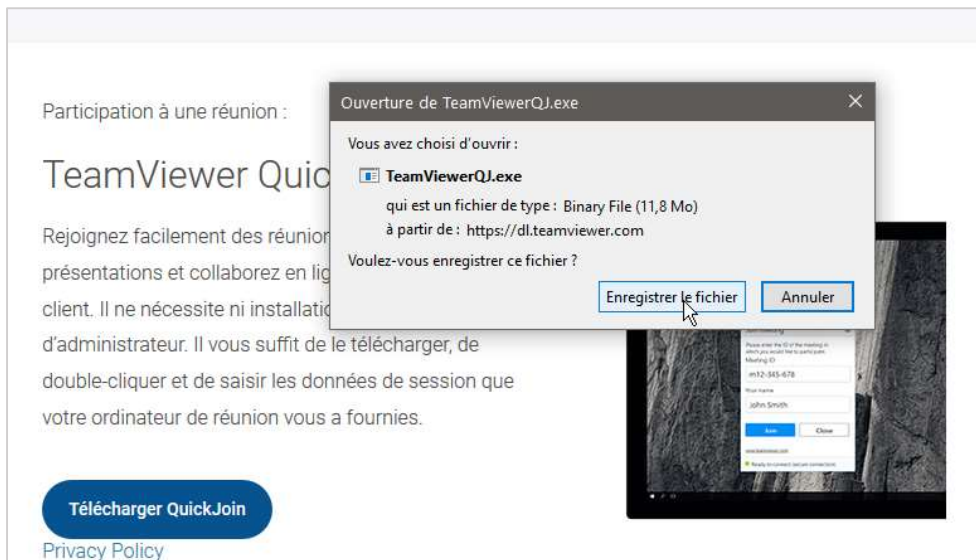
Participation à une réunion :

TeamViewer Quic

Rejoignez facilement des réunion présentations et collaborez en lig client. Il ne nécessite ni installatio d'administrateur. Il vous suffit de le télécharger, de double-cliquer et de saisir les données de session que votre ordinateur de réunion vous a fournies.

Télécharger QuickJoin

Privacy Policy

Ouverture de TeamViewerQJ.exe

Vous avez choisi d'ouvrir :

TeamViewerQJ.exe

qui est un fichier de type : Binary File (11,8 Mo)

à partir de : https://dl.teamviewer.com

Voulez-vous enregistrer ce fichier ?

Enregistrer le fichier

Annuler

Please enter the ID of the meeting in which you would like to participate.

Meeting ID

m12-345-678

Your name

John Smith

Join

Close

Ready to connect (secure connection)